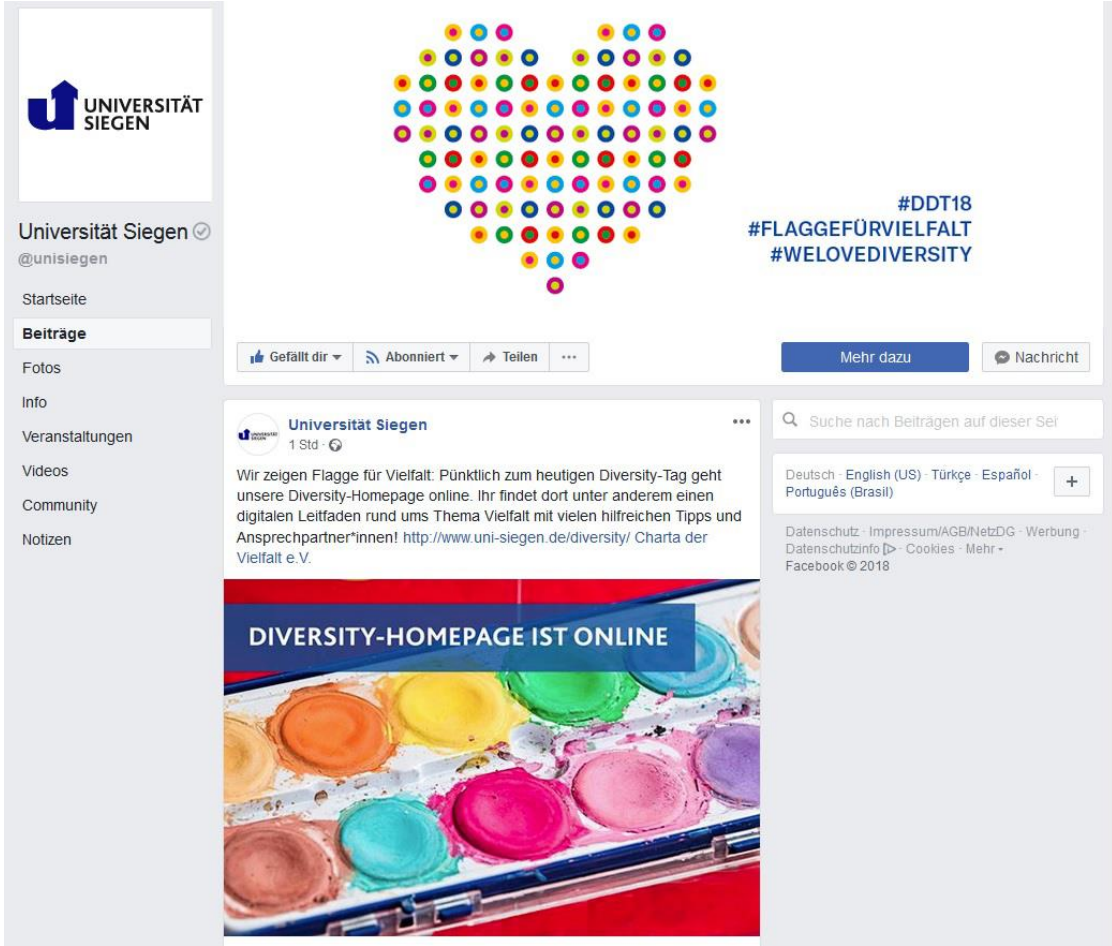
UNIVERSITÄT SIEGEN

Universität Siegen
@unisiegen

Startseite
Beiträge
Fotos
Info
Veranstaltungen
Videos
Community
Notizen

#DDT18
#FLAGGEFÜRVIELFALT
#WELOVEDIVERSITY

Gefällt dir
Abonniert
Teilen
···
Mehr dazu
Nachricht

Universität Siegen
1 Std ·

Wir zeigen Flagge für Vielfalt: Pünktlich zum heutigen Diversity-Tag geht unsere Diversity-Homepage online. Ihr findet dort unter anderem einen digitalen Leitfaden rund ums Thema Vielfalt mit vielen hilfreichen Tipps und Ansprechpartner*innen! http://www.uni-siegen.de/diversity/ Charta der Vielfalt e.V.

DIVERSITY-HOMEPAGE IST ONLINE

Suche nach Beiträgen auf dieser Sei

Deutsch · English (US) · Türkçe · Español · Português (Brasil)
+

Datenschutz · Impressum/AGB/NetzDG · Werbung · Datenschutzinfo · Cookies · Mehr
Facebook © 2018